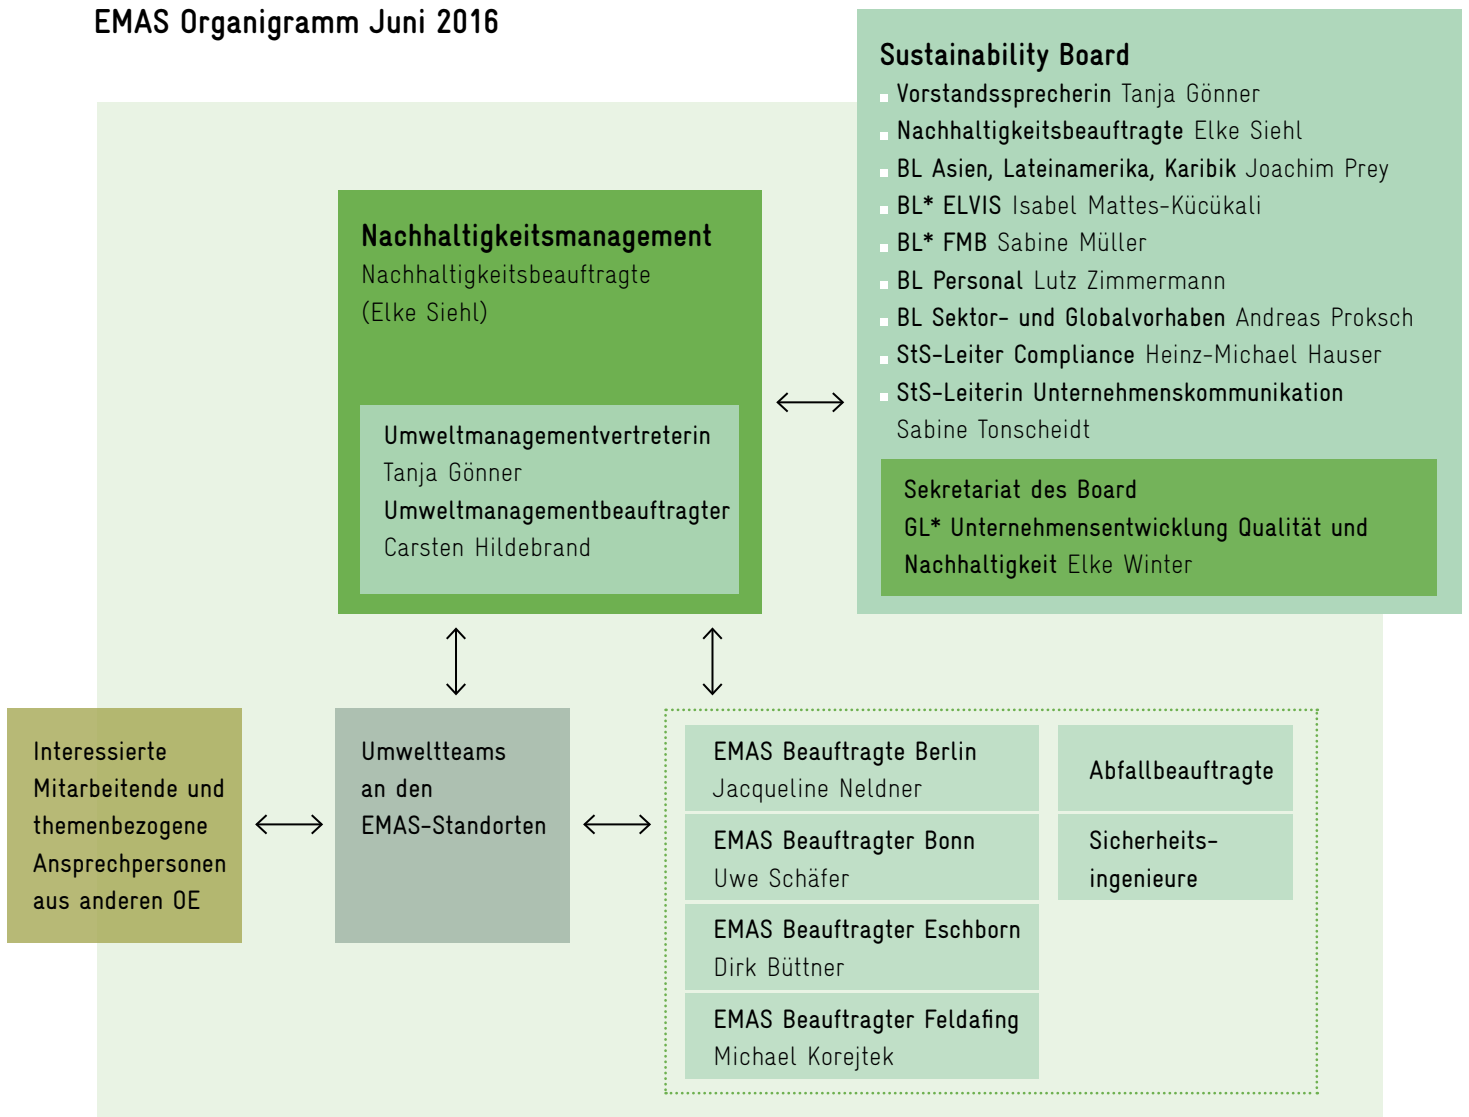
EMAS Organigramm Juni 2016

Sustainability Board
Vorstandssprecherin Tanja Gönner
Nachhaltigkeitsbeauftragte Elke Siehl
BL Asien, Lateinamerika, Karibik Joachim Prey
BL* ELVIS Isabel Mattes-Kücükali
BL* FMB Sabine Müller
BL Personal Lutz Zimmermann
BL Sektor- und Globalvorhaben Andreas Proksch
StS-Leiter Compliance Heinz-Michael Hauser
StS-Leiterin Unternehmenskommunikation Sabine Tonscheidt

Sekretariat des Board
GL* Unternehmensentwicklung Qualität und Nachhaltigkeit Elke Winter

Nachhaltigkeitsmanagement
Nachhaltigkeitsbeauftragte
(Elke Siehl)

Umweltmanagementvertreterin
Tanja Gönner
Umweltmanagementbeauftragter
Carsten Hildebrand

Interessierte Mitarbeitende und themenbezogene Ansprechpersonen aus anderen OE

Umweltteams an den EMAS-Standorten

EMAS Beauftragte Berlin
Jacqueline Neldner

EMAS Beauftragter Bonn
Uwe Schäfer

EMAS Beauftragter Eschborn
Dirk Büttner

EMAS Beauftragter Feldafing
Michael Korejtek

Abfallbeauftragte

Sicherheitsingenieure